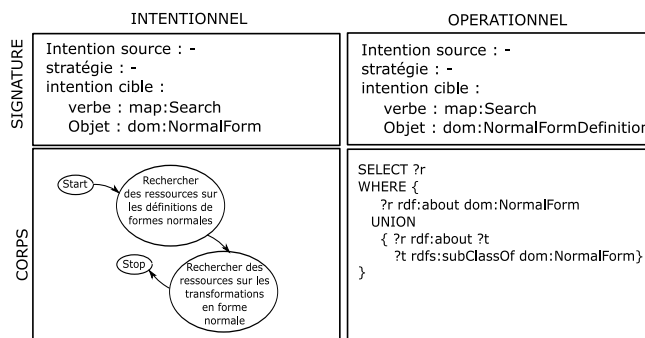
INTENTIONNEL

OPERATIONNEL

SIGNATURE

Intention source : -
stratégie : -
intention cible :
verbe : map:Search
Objet : dom:NormalForm

Intention source : -
stratégie : -
intention cible :
verbe : map:Search
Objet : dom:NormalFormDefinition

CORPS

Start

Rechercher des ressources sur les définitions de formes normales

Stop

Rechercher des ressources sur les transformations en forme normale

SELECT ?r
WHERE {
?r rdf:about dom:NormalForm
UNION
{ ?r rdf:about ?t
?t rdfs:subClassOf dom:NormalForm}
}